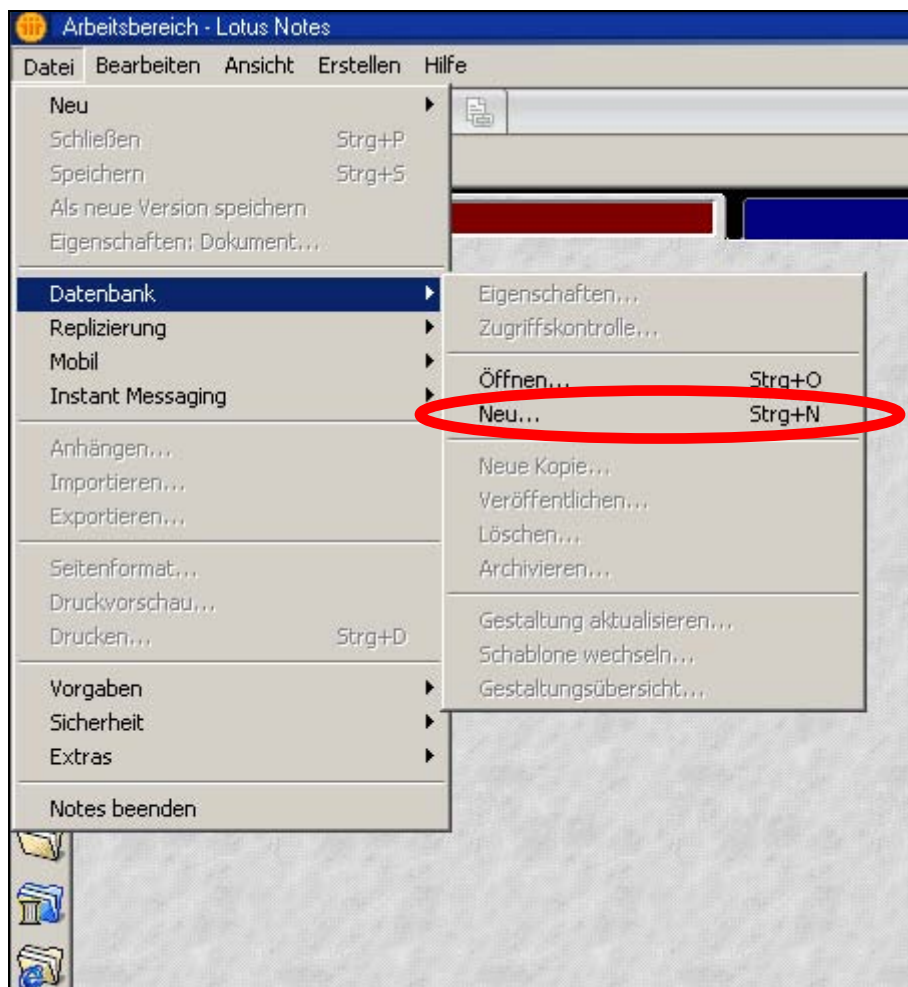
Arbeitsbereich - Lotus Notes

Datei Bearbeiten Ansicht Erstellen Hilfe

Neu
Schließen Strg+P
Speichern Strg+S
Als neue Version speichern
Eigenschaften: Dokument...

Datenbank
Replizierung
Mobil
Instant Messaging

Anhängen...
Importieren...
Exportieren...

Seitenformat...
Druckvorschau...
Drucken... Strg+D

Vorgaben
Sicherheit
Extras

Notes beenden

Eigenschaften...
Zugriffskontrolle...

Öffnen... Strg+O
Neu... Strg+N

Neue Kopie...
Veröffentlichen...
Löschen...
Archivieren...

Gestaltung aktualisieren...
Schablone wechseln...
Gestaltungsübersicht...